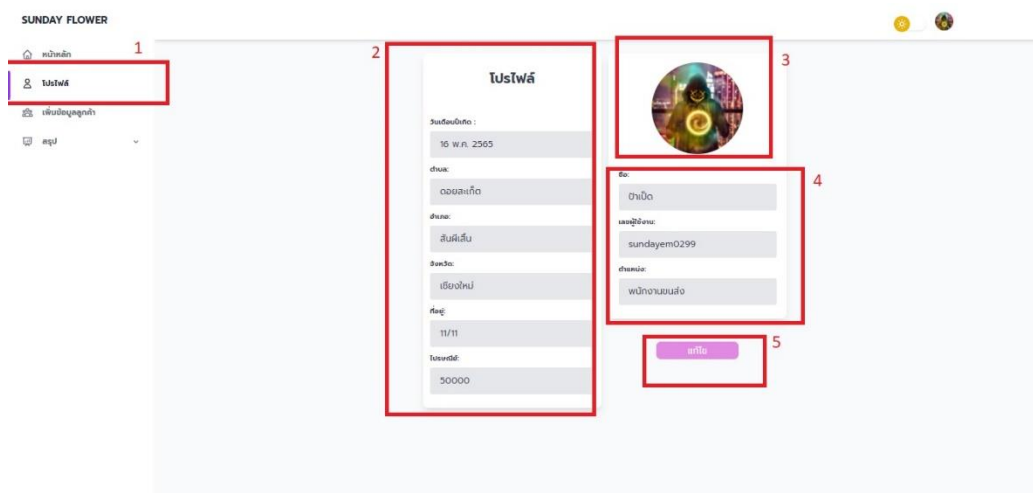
SUNDAY FLOWER

หน้าหลัก
โปรไฟล์
เพิ่มข้อมูลลูกค้า
สรุป

1

2

โปรไฟล์

วันเดือนปีเกิด :
16 พ.ค. 2565
ตำบล:
ดอยสะเก็ต
อำเภอ:
สันผีเสื้อ
จังหวัด:
เชียงใหม่
ที่อยู่:
11/11
ไปรษณีย์:
50000

3

4

ชื่อ:
ป้าเป็ด
เลขผู้ใช้งาน:
sundayem0299
ตำแหน่ง:
พนักงานขนส่ง

5

แก้ไข